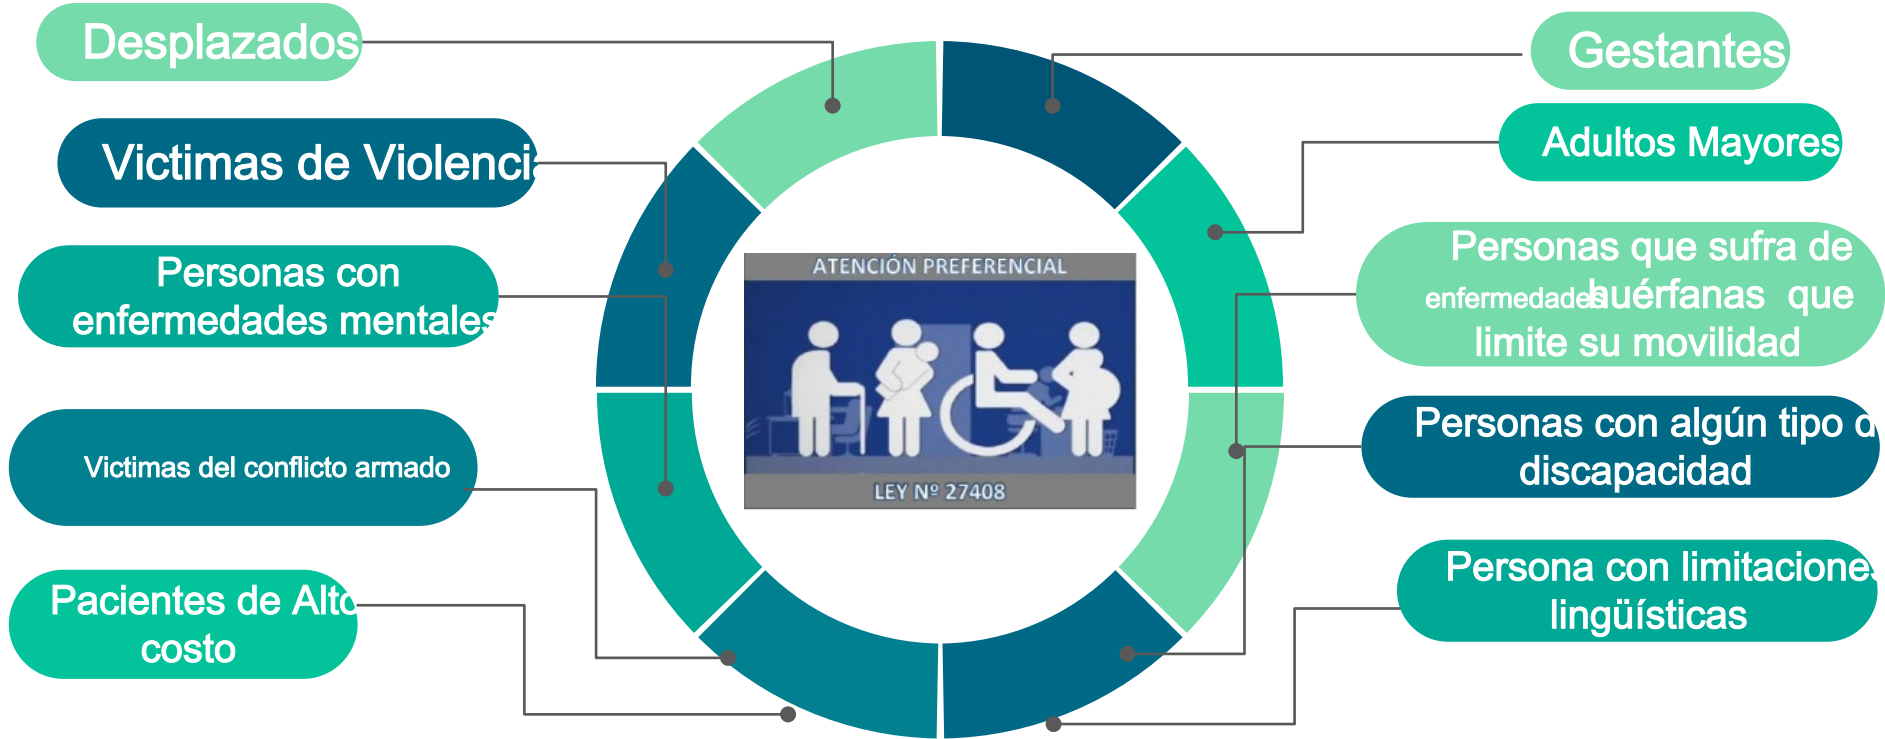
Desplazados

Victimas de Violenci

Personas con enfermedades mentales

Victimas del conflicto armado

Pacientes de Alto costo

Gestantes

Adultos Mayores

Personas que sufra de enfermedades huérfanas que limite su movilidad

Personas con algún tipo d discapacidad

Persona con limitacione lingüísticas

ATENCIÓN PREFERENCIAL

LEY Nº 27408